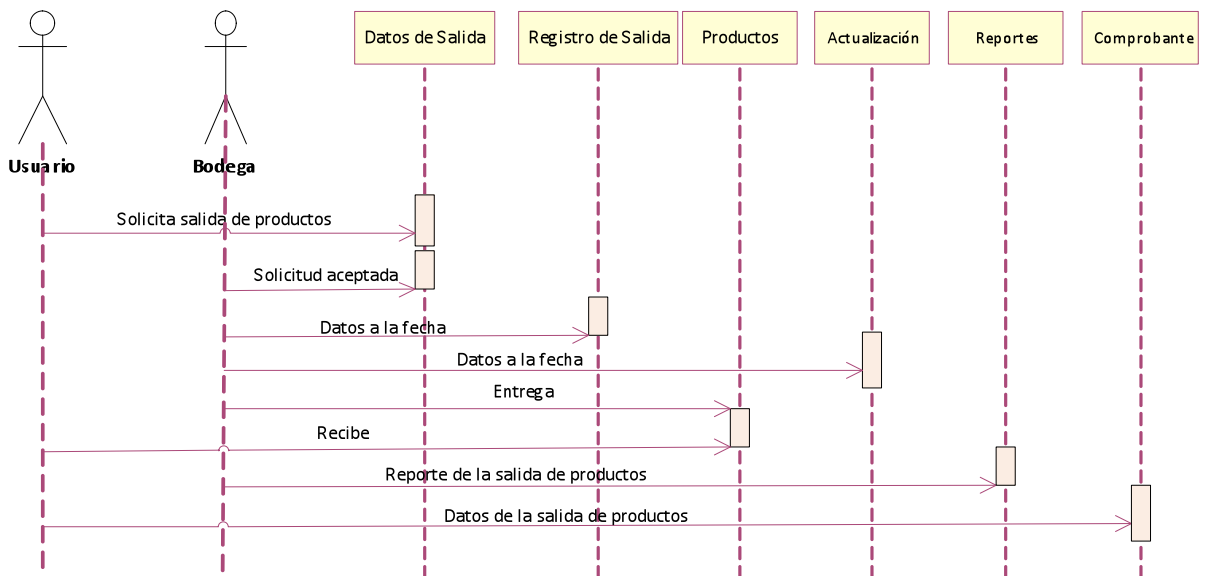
Usuario

Bodega

Datos de Salida

Registro de Salida

Productos

Actualización

Reportes

Comprobante

Solicita salida de productos

Solicitud aceptada

Datos a la fecha

Datos a la fecha

Entrega

Recibe

Reporte de la salida de productos

Datos de la salida de productos